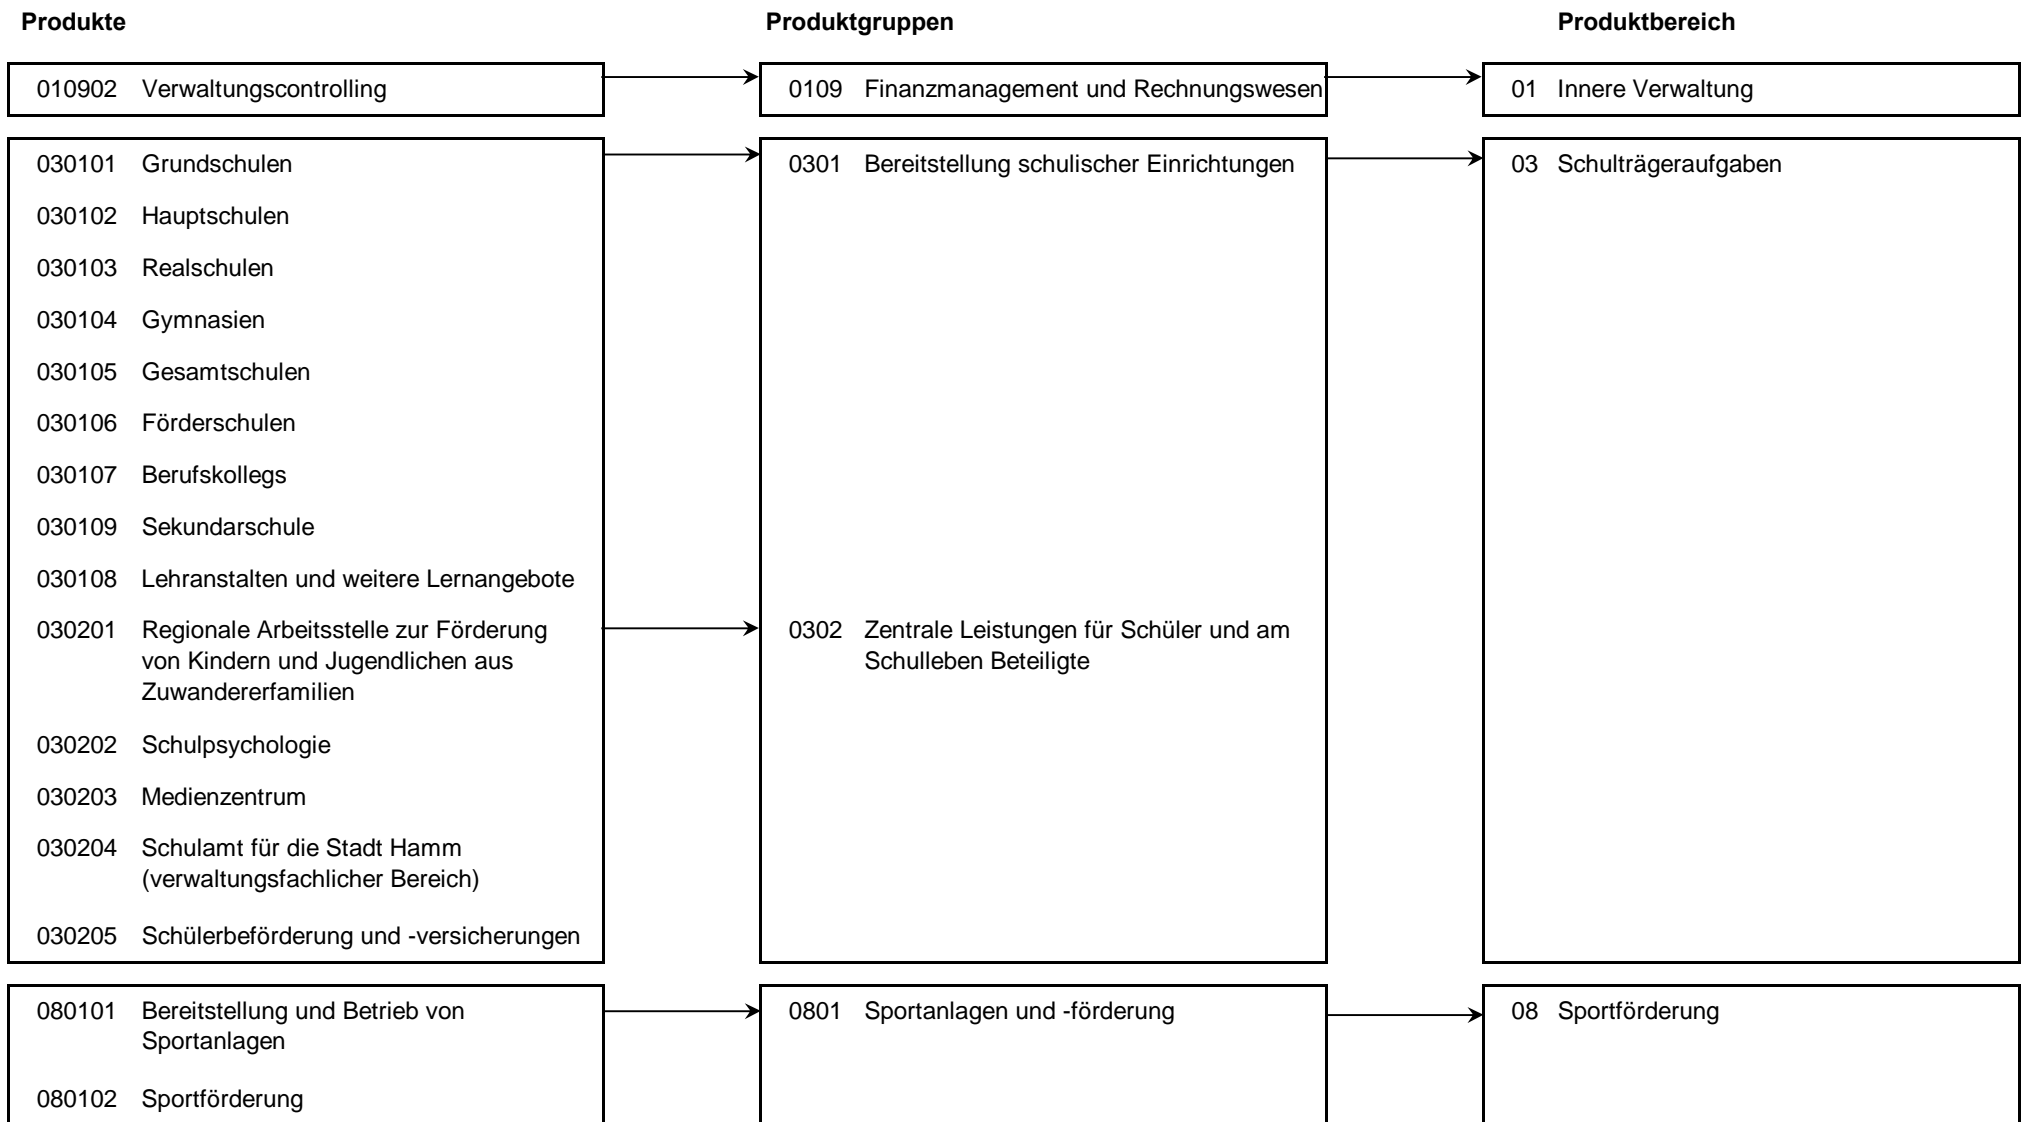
Produkte

Produktgruppen

Produktbereich

010902 Verwaltungscontrolling

0109 Finanzmanagement und Rechnungswesen

01 Innere Verwaltung

030101 Grundschulen

030102 Hauptschulen

030103 Realschulen

030104 Gymnasien

030105 Gesamtschulen

030106 Förderschulen

030107 Berufskollegs

030109 Sekundarschule

030108 Lehranstalten und weitere Lernangebote

030201 Regionale Arbeitsstelle zur Förderung von Kindern und Jugendlichen aus Zuwandererfamilien

030202 Schulpsychologie

030203 Medienzentrum

030204 Schulamt für die Stadt Hamm (verwaltungsfachlicher Bereich)

030205 Schülerbeförderung und -versicherungen

0301 Bereitstellung schulischer Einrichtungen

0302 Zentrale Leistungen für Schüler und am Schulleben Beteiligte

03 Schulträgeraufgaben

080101 Bereitstellung und Betrieb von Sportanlagen

080102 Sportförderung

0801 Sportanlagen und -förderung

08 Sportförderung